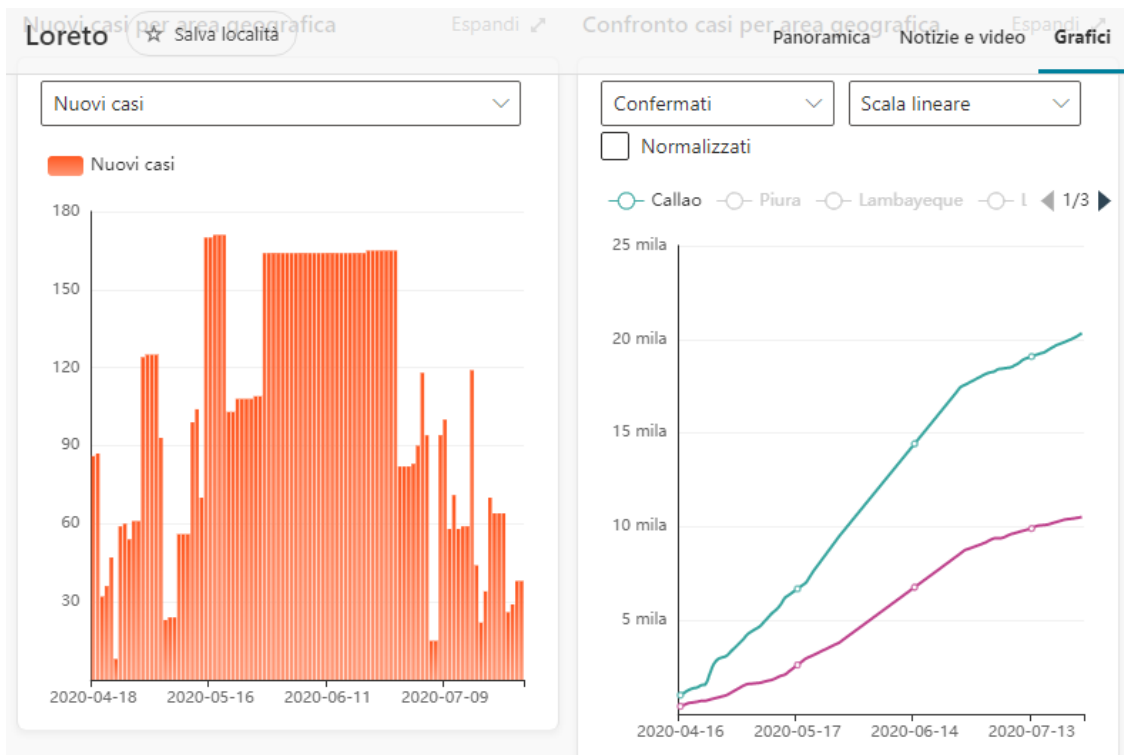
Loreto
Salva località
Nuovi casi per area geografica
Espandi
Confronto casi per area geografica
Espandi
Panoramica
Notizie e video
Grafici

Nuovi casi

Nuovi casi

180
150
120
90
60
30
2020-04-18
2020-05-16
2020-06-11
2020-07-09

Confermati
Scala lineare
Normalizzati

Callao
Piura
Lambayeque
L
1/3

25 mila
20 mila
15 mila
10 mila
5 mila
2020-04-16
2020-05-17
2020-06-14
2020-07-13